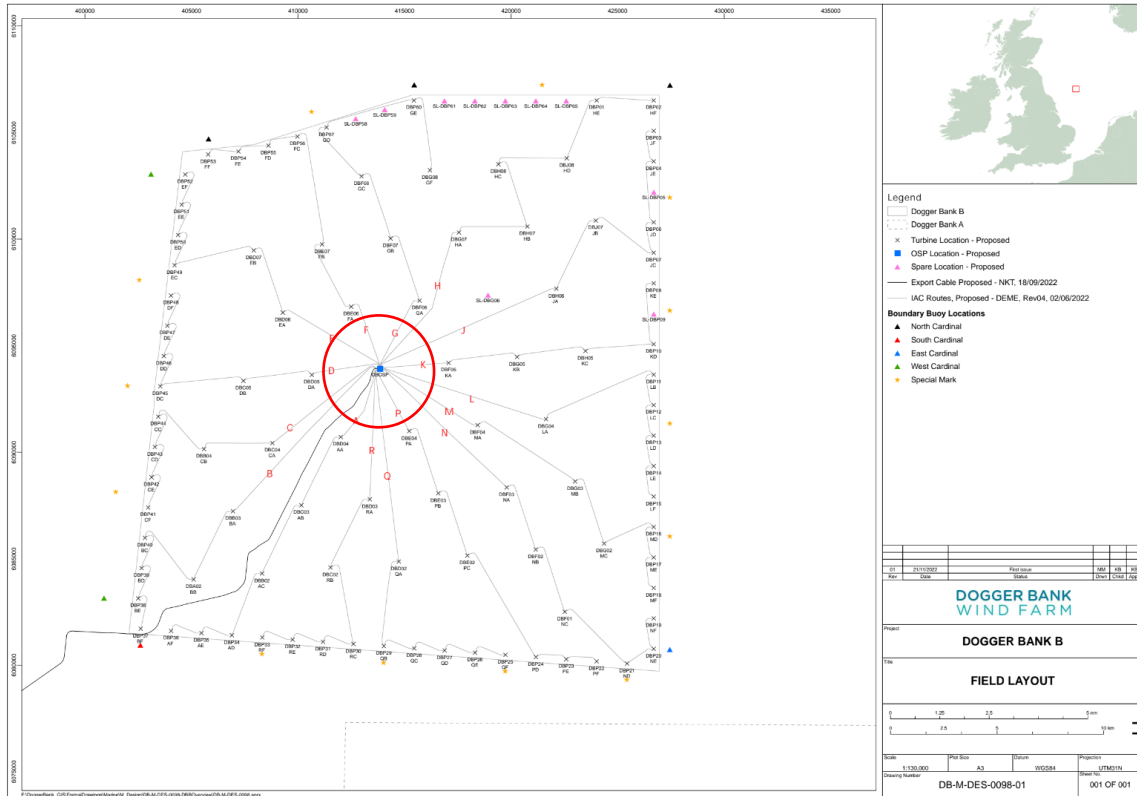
400000
405000
410000
415000
420000
425000
430000
435000

6110000
6105000
6100000
6095000
6090000
6085000
6080000
6075000

DBP60 GE
SL-DBP61
SL-DBP62
SL-DBP63
SL-DBP64
SL-DBP65
DBP01 HE
DBP02 HF
SL-DBP59
SL-DBP58
DBP57 GD
DBP56 FC
DBP55 FD
DBP54 FE
DBP53 FF
DBP03 JF
DBG08 GF
DBH08 HC
DBJ08 HD
DBP04 JE
DBG06 GC
DBP52 EF
SL-DBP05
DBP51 EE
DBP50 ED
DBG07 HA
DBH07 HB
DBJ07 JB
DBP06 JD
DBF07 FB
DBG07 GB
DBE07 EB
DBP07 JC
DBP49 EC
SL-DBG06
DBH06 JA
DBP08 KE
DBP48 DF
DBE06 EA
DBF06 FA
DBG06 GA
SL-DBP09
DBP47 DE
DBP46 DD
MBOSP
DBG05 KA
DBH05 KB
DBH05 KC
DBP10 KD
DBD05 DA
DBC05 DB
DBP11 LB
DBP45 DC
DBG04 LA
DBP12 LC
DBP44 CC
DBF04 MA
DBE04 PA
DBD04 AA
DBC04 CA
DBB04 CB
DBP13 LD
DBP43 CD
DBP14 LE
DBP42 CE
DBE03 PB
DBF03 NA
DBG03 MB
DBP15 LF
DBP41 CF
DBD03 RA
DBC03 AB
DBB03 BA
DBP16 MD
DBP40 BC
DBG02 MC
DBF02 NB
DBE02 PC
DBD02 QA
DBC02 RB
DBB02 AC
DBA02 BB
DBP17 ME
DBP39 BD
DBP18 MF
DBP38 BE
DBF01 NC
DBP19 NF
DBP37 BF
DBP36 AF
DBP35 AE
DBP34 AD
DBP33 RF
DBP32 RE
DBP31 RD
DBP30 RC
DBP29 QR
DBP28 QC
DBP27 QD
DBP26 QE
DBP25 QF
DBP24 PD
DBP23 PE
DBP22 PF
DBP21 ND
DBP20 NE

A
B
C
D
E
F
G
H
J
K
L
M
N
P
Q
R

Legend
Dogger Bank B
Dogger Bank A
Turbine Location - Proposed
OSP Location - Proposed
Spare Location - Proposed
Export Cable Proposed - NKT, 18/09/2022
IAC Routes, Proposed - DEME, Rev04, 02/06/2022
Boundary Buoy Locations
North Cardinal
South Cardinal
East Cardinal
West Cardinal
Special Mark

| 01 | 21/11/2022 | First issue | NM | KB | KB |
|---|---|---|---|---|---|
| Rev | Date | Status | Drwn | Chkd | App |

DOGGER BANK
WIND FARM

Project
DOGGER BANK B

Title
FIELD LAYOUT

0 1.25 2.5 5 nm
0 2.5 5 10 km

| Scale | Plot Size | Datum | Projection |
|---|---|---|---|
| 1:130,000 | A3 | WGS84 | UTM31N |

Drawing Number
DB-M-DES-0098-01
Sheet No.
001 OF 001

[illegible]